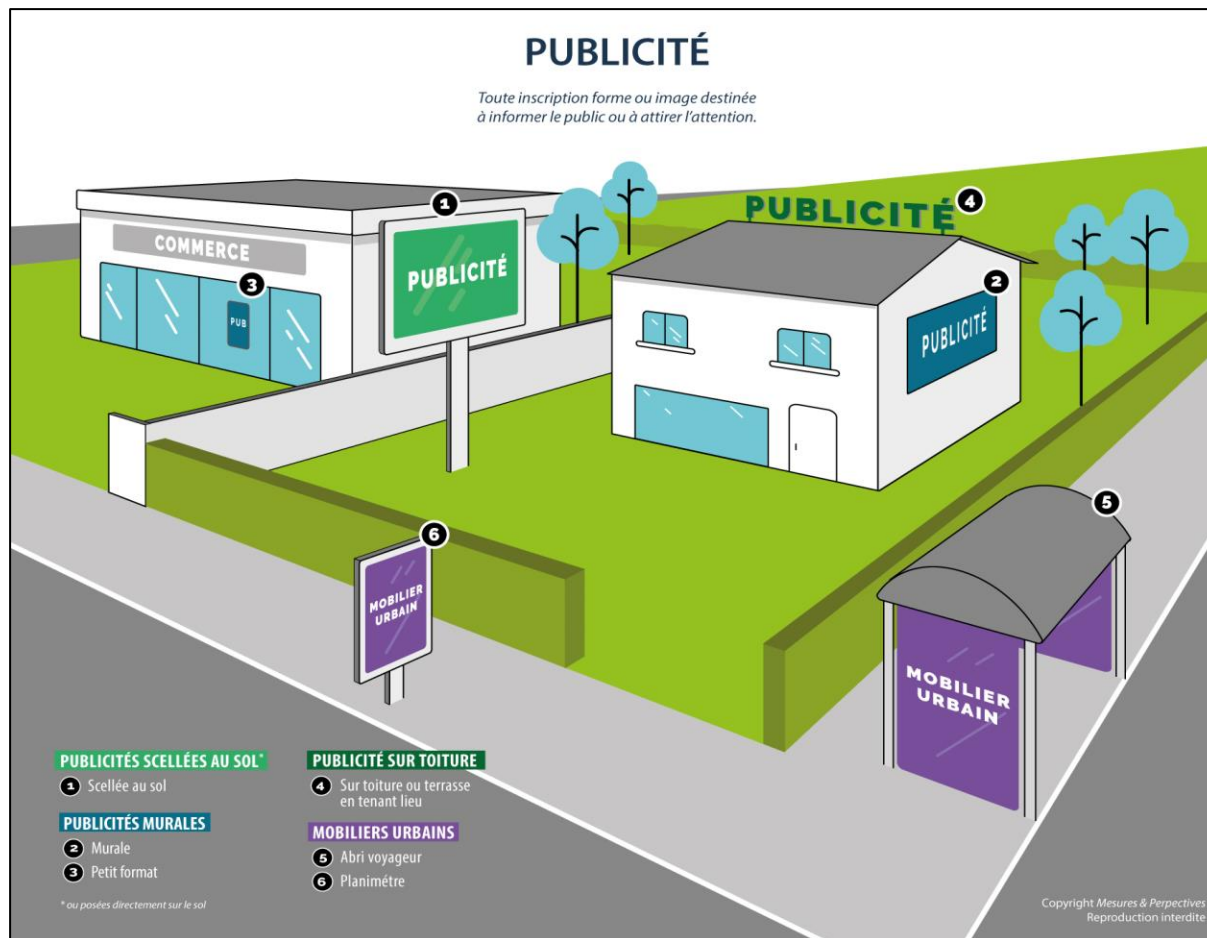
PUBLICITÉ

Toute inscription forme ou image destinée à informer le public ou à attirer l'attention.

COMMERCE

3 PUB

1 PUBLICITÉ

PUBLICITÉ 4

2 PUBLICITÉ

5

6 MOBILIER URBAIN

MOBILIER URBAIN

PUBLICITÉS SCELLÉES AU SOL*
1 Scellée au sol

PUBLICITÉS MURALES
2 Murale
3 Petit format

* ou posées directement sur le sol

PUBLICITÉ SUR TOITURE
4 Sur toiture ou terrasse en tenant lieu

MOBILIERS URBAINS
5 Abri voyageur
6 Planimétre

Copyright Mesures & Perpectives
Reproduction interdite